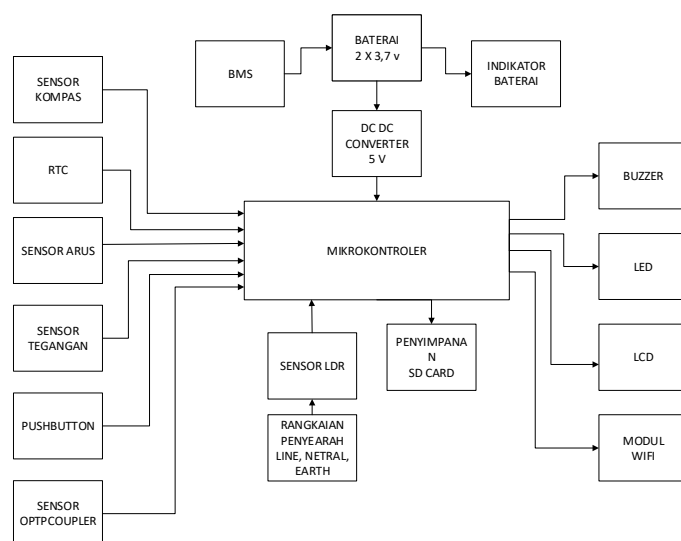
BMS

BATERAI
2 X 3,7 v

INDIKATOR
BATERAI

DC DC
CONVERTER
5 V

SENSOR
KOMPAS

RTC

SENSOR ARUS

SENSOR
TEGANGAN

PUSHBUTTON

SENSOR
OPTPCOUPLER

MIKROKONTROLER

BUZZER

LED

LCD

MODUL
WIFI

SENSOR LDR

PENYIMPANA
N
SD CARD

RANGKAIAN
PENYEARAH
LINE, NETRAL,
EARTH